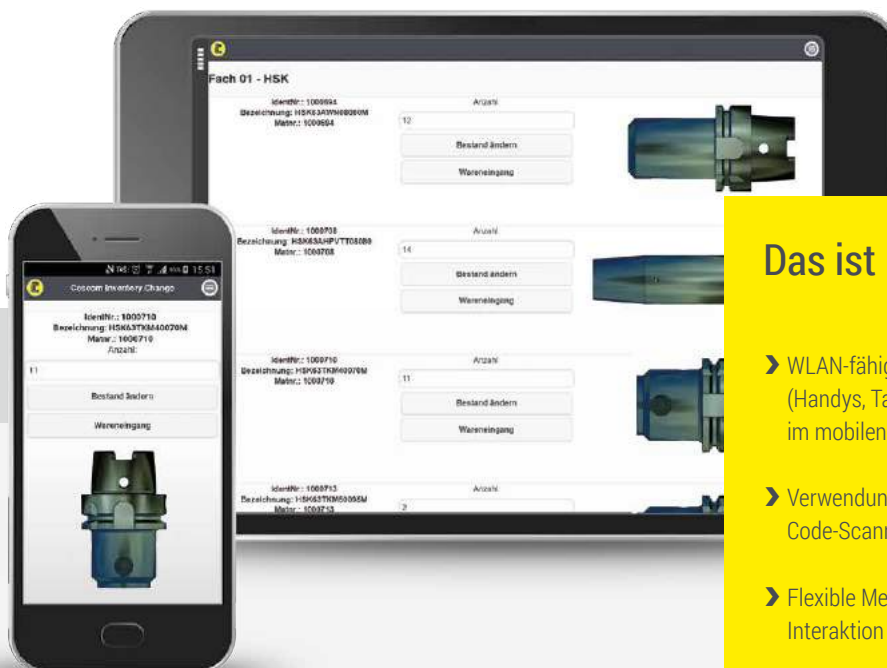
Fach 01 - HSK

IdentNr.: 1000694
Bezeichnung: HSK63AWH08080M
Matnr.: 1000694

Anzahl
12
Bestand ändern
Wareneingang

IdentNr.: 1000708
Bezeichnung: HSK63AHPUTT08080
Matnr.: 1000708

Anzahl
14
Bestand ändern
Wareneingang

IdentNr.: 1000710
Bezeichnung: HSK63TKM40070M
Matnr.: 1000710

Anzahl
11
Bestand ändern
Wareneingang

IdentNr.: 1000713
Bezeichnung: HSK63TKM50095M
Matnr.: 1000713

Anzahl
2

15:51
Coscom Inventory Change

IdentNr.: 1000710
Bezeichnung: HSK63TKM40070M
Matnr.: 1000710
Anzahl:
11
Bestand ändern
Wareneingang

Das ist

WLAN-fähig
(Handys, Ta
im mobilen

Verwendun
Code-Scann

Flexible Me
Interaktion